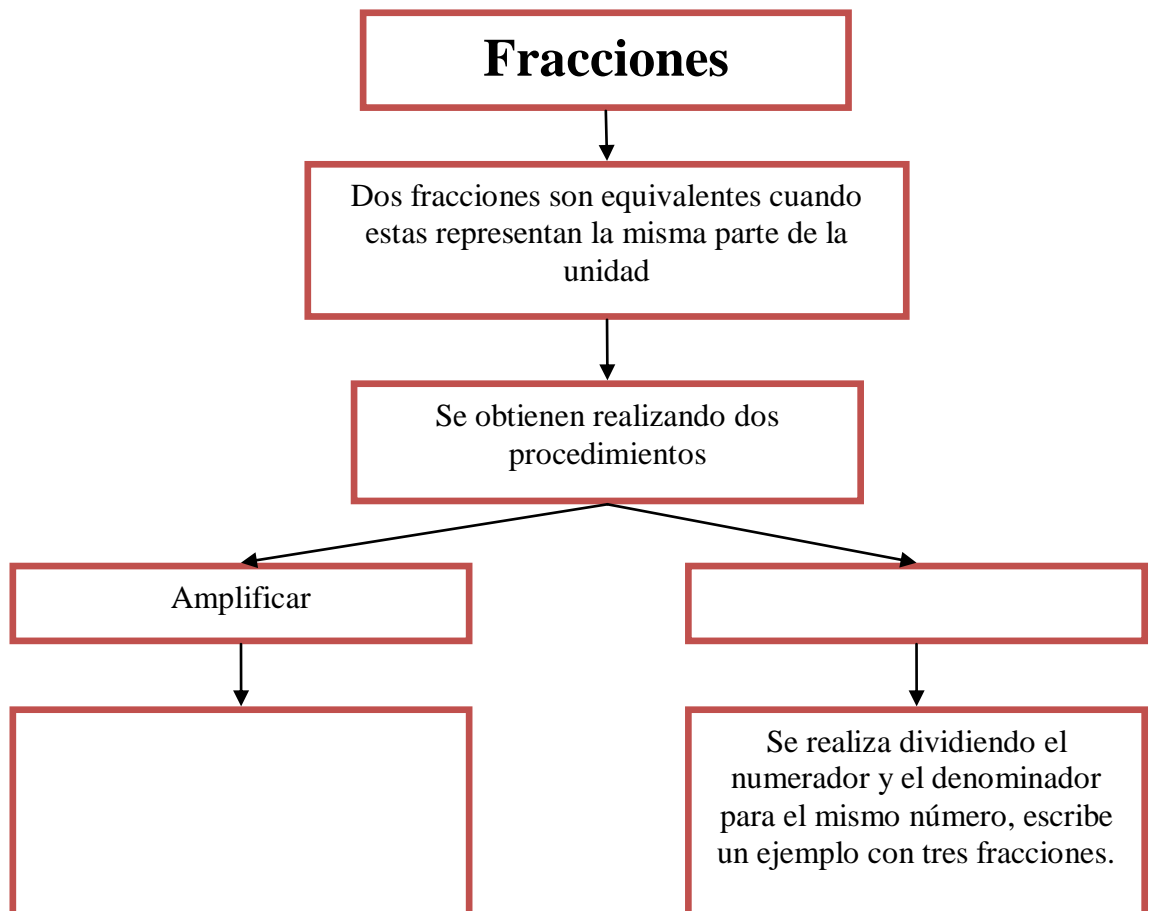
Fracciones

Dos fracciones son equivalentes cuando estas representan la misma parte de la unidad

Se obtienen realizando dos procedimientos

Amplificar

Se realiza dividiendo el numerador y el denominador para el mismo número, escribe un ejemplo con tres fracciones.